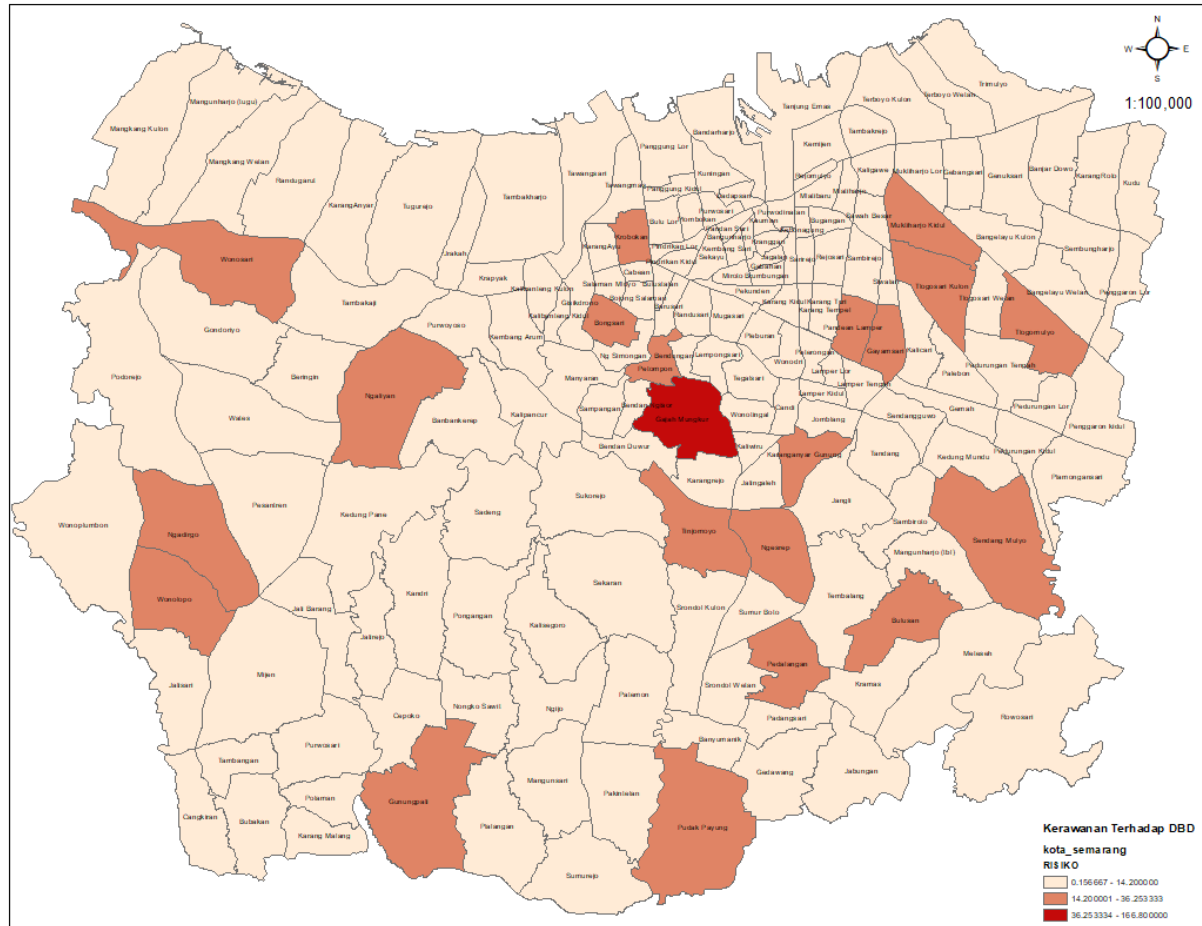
N
W E
S
1:100,000

Mangunharjo (tugu)
Mangkang Kulon
Mangkang Wetan
Randugarut
Karang Anyar
Tugurejo
Tambakharjo
Tawangsari
Panggung Lor
Bandarharjo
Tanjung Emas
Terboyo Kulon
Terboyo Wetan
Trimulyo
Kemijen
Tambakrejo
Kuningan
Tawangmas
Panggung Kidul
Dadapsari
Bulu Lor
Purwosari
Kaligawe
Muktiharjo Lor
Gebangsari
Genuksari
Banjar Dowo
Karang Roto
Kudu
Krobokan
Karang Ayu
Cabean
Wonosari
Jrakah
Krapyak
Kalibanteng Kulon
Kalibanteng Kidul
Gisikdrono
Salaman Mloyo
Bongsari
Muktiharjo Kidul
Sembungharjo
Tlogosari Kulon
Tlogosari Wetan
Tlogomulyo
Bangetayu Kulon
Bangetayu Wetan
Penggaron Lor
Tambakaji
Gondoriyo
Purwoyoso
Kembang Arum
Ngemplak Simongan
Pandean Lamper
Gayamsari
Kalicari
Palebon
Pedurungan Tengah
Podorejo
Beringin
Ngaliyan
Manyaran
Bendungan
Lempongsari
Tegalsari
Wonodri
Lamper Kidul
Lamper Tengah
Pedurungan Lor
Pedurungan Kidul
Penggaron Kidul
Gemah
Wates
Bambankerep
Kalipancur
Sampangan
Bendan Ngisor
Gajah Mungkur
Wonotingal
Candi
Jomblang
Sendangguwo
Bendan Duwur
Kaliwiru
Karanganyar Gunung
Sendang
Kedung Mundu
Plamongansari
Karangrejo
Jatingaleh
Jangli
Wonoplumbon
Ngadirgo
Wonolopo
Pesantren
Kedung Pane
Sadeng
Sukorejo
Srajomulyo
Ngesrep
Sambiroto
Mangunharjo (tbl)
Sendang Mulyo
Tembalang
Kandri
Jatisari
Jatibarang
Jatirejo
Pongangan
Sekaran
Kalisegoro
Srondol Kulon
Sumur Boto
Bulusan
Pedalangan
Meteseh
Rowosari
Kramas
Mijen
Cepoko
Nongko Sawit
Ngijo
Patemon
Srondol Wetan
Padangsari
Tambangan
Purwosari
Gunungpati
Mangunsari
Banyumanik
Gedawang
Jabungan
Cangkiran
Bubakan
Polaman
Karang Malang
Plalangan
Pakintelan
Pudak Payung
Sumurejo

Kerawanan Terhadap DBD
kota_semarang
RISIKO
0.156667 - 14.200000
14.200001 - 36.253333
36.253334 - 166.800000